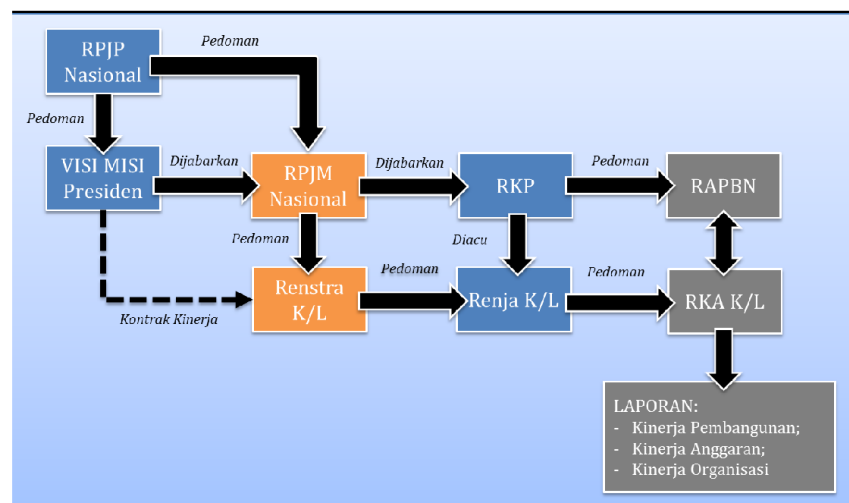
RPJP Nasional

Pedoman

Pedoman

VISI MISI Presiden

Dijabarkan

RPJM Nasional

Dijabarkan

RKP

Pedoman

RAPBN

Pedoman

Diacu

Renstra K/L

Pedoman

Renja K/L

Pedoman

RKA K/L

Kontrak Kinerja

LAPORAN:
- Kinerja Pembangunan;
- Kinerja Anggaran;
- Kinerja Organisasi